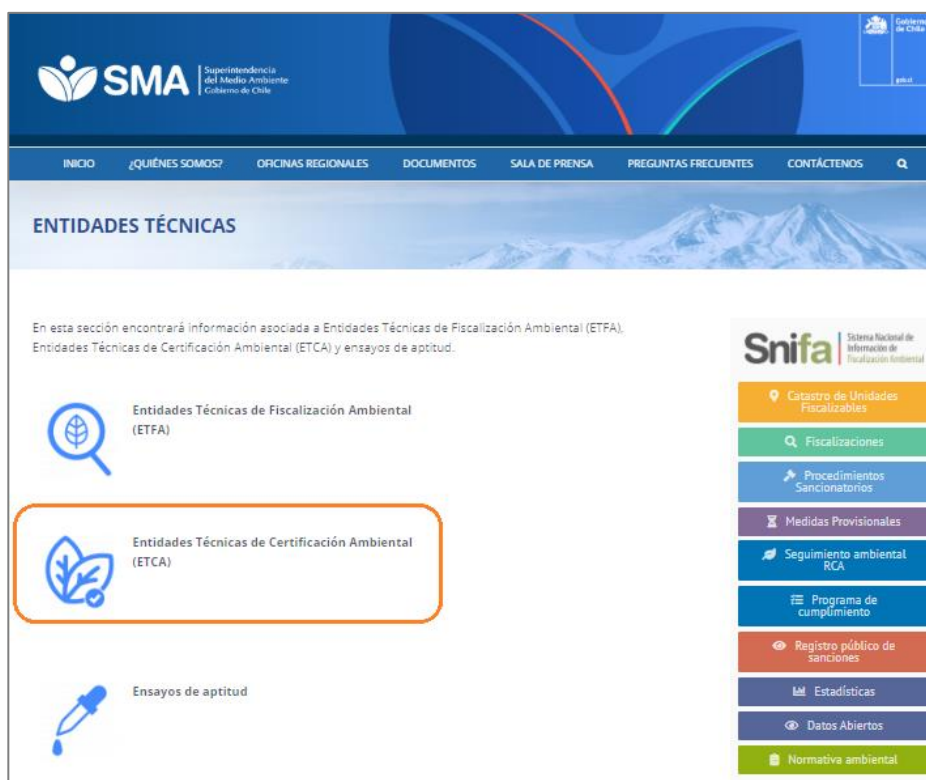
SMA Superintendencia del Medio Ambiente Gobierno de Chile

Gobierno de Chile

INICIO ¿QUIÉNES SOMOS? OFICINAS REGIONALES DOCUMENTOS SALA DE PRENSA PREGUNTAS FRECUENTES CONTÁCTENOS

ENTIDADES TÉCNICAS

En esta sección encontrará información asociada a Entidades Técnicas de Fiscalización Ambiental (ETFA), Entidades Técnicas de Certificación Ambiental (ETCA) y ensayos de aptitud.

Entidades Técnicas de Fiscalización Ambiental (ETFA)

Entidades Técnicas de Certificación Ambiental (ETCA)

Ensayos de aptitud

Snifa Sistema Nacional de Información de Fiscalización Ambiental

Catastro de Unidades Fiscalizables

Fiscalizaciones

Procedimientos Sancionatorios

Medidas Provisionales

Seguimiento ambiental RCA

Programa de cumplimiento

Registro público de sanciones

Estadísticas

Datos Abiertos

Normativa ambiental